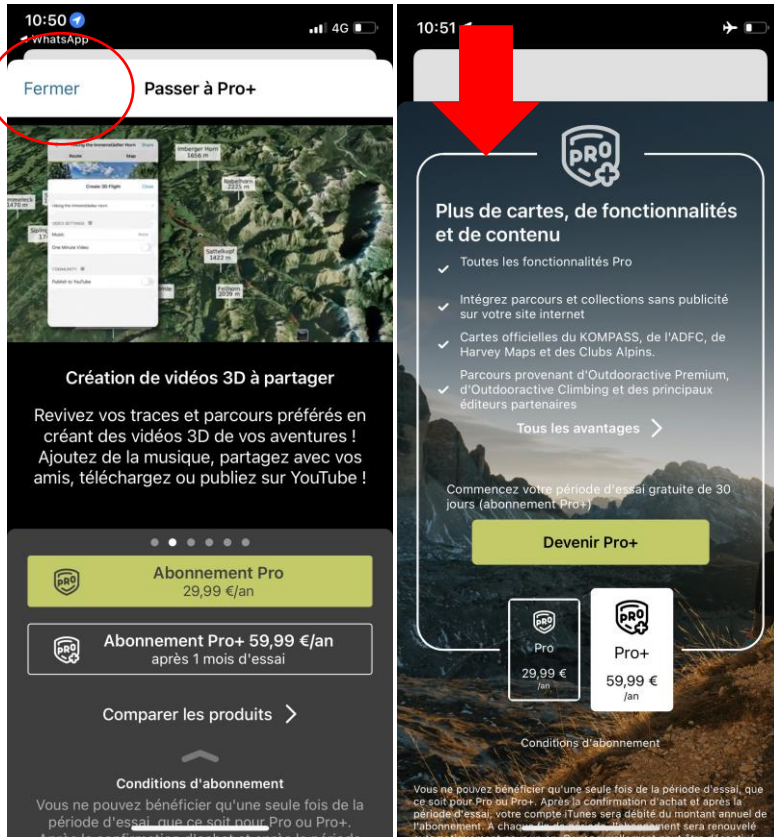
10:50
◂ WhatsApp
4G

Fermer

Passer à Pro+

Route
Map
Imberger Horn 1656 m
Create 3D Flight
Close
Hiking the Immenstädter Horn
VIDEO SETTINGS
Music
None
One Minute Video
COMMUNITY
Publish to YouTube
Sattelkopf 1422 m
Fellhorn 2038 m

Création de vidéos 3D à partager

Revivez vos traces et parcours préférés en créant des vidéos 3D de vos aventures ! Ajoutez de la musique, partagez avec vos amis, téléchargez ou publiez sur YouTube !

PRO
Abonnement Pro
29,99 €/an

PRO
Abonnement Pro+ 59,99 €/an
après 1 mois d'essai

Comparer les produits

Conditions d'abonnement

Vous ne pouvez bénéficier qu'une seule fois de la période d'essai, que ce soit pour Pro ou Pro+.

10:51

PRO

Plus de cartes, de fonctionnalités et de contenu

Toutes les fonctionnalités Pro

Intégrez parcours et collections sans publicité sur votre site internet

Cartes officielles du KOMPASS, de l'ADFC, de Harvey Maps and des Clubs Alpins.

Parcours provenant d'Outdooractive Premium, d'Outdooractive Climbing et des principaux éditeurs partenaires

Tous les avantages

Commencez votre période d'essai gratuite de 30 jours (abonnement Pro+)

Devenir Pro+

PRO
Pro
29,99 €
/an

PRO
Pro+
59,99 €
/an

Conditions d'abonnement

Vous ne pouvez bénéficier qu'une seule fois de la période d'essai, que ce soit pour Pro ou Pro+. Après la confirmation d'achat et après la période d'essai, votre compte iTunes sera débité du montant annuel de l'abonnement. A chaque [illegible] l'abonnement sera renouvelé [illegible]